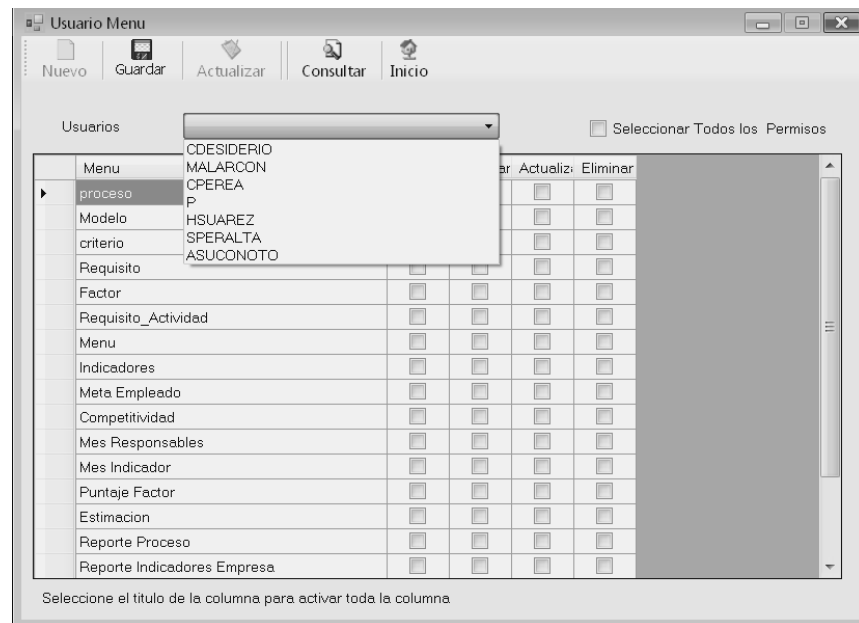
Usuario Menu

Nuevo Guardar Actualizar Consultar Inicio

Usuarios

Seleccionar Todos los Permisos

CDESIDERIO
MALARCON
CPEREA
P
HSUAREZ
SPERALTA
ASUCONOTO

| Menu | | r | Actualiz | Eliminar |
|---|---|---|---|---|
| proceso | | | | |
| Modelo | | | | |
| criterio | | | | |
| Requisito | | | | |
| Factor | | | | |
| Requisito_Actividad | | | | |
| Menu | | | | |
| Indicadores | | | | |
| Meta Empleado | | | | |
| Competitividad | | | | |
| Mes Responsables | | | | |
| Mes Indicador | | | | |
| Puntaje Factor | | | | |
| Estimacion | | | | |
| Reporte Proceso | | | | |
| Reporte Indicadores Empresa | | | | |

Seleccione el titulo de la columna para activar toda la columna